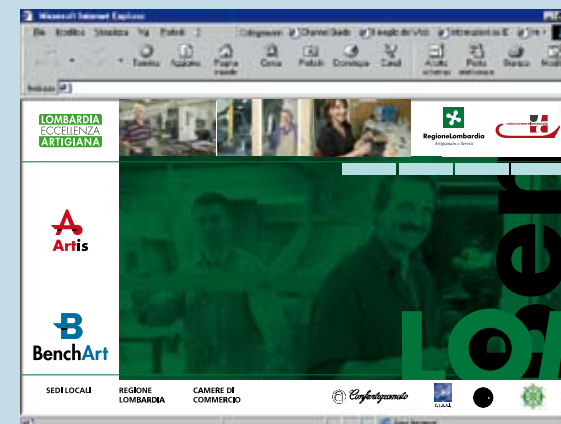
Microsoft Internet Explorer

File Modifica Visualizza Vai Preferiti ?

Collegamenti Channel Guide Templo dei Virus Informazioni IE

Termina Aggiorna Pagina iniziale Cerca Preferiti Cronologia Canali Accetta schermo Posta elettronica Stampa

Indirizzo

LOMBARDIA ECCELLENZA ARTIGIANA

RegioneLombardia
Artigianato e Servizi

Artis

BenchArt

Lo

SEDI LOCALI

REGIONE LOMBARDIA

CAMERE DI COMMERCIO

Confartigianato

CLAAI